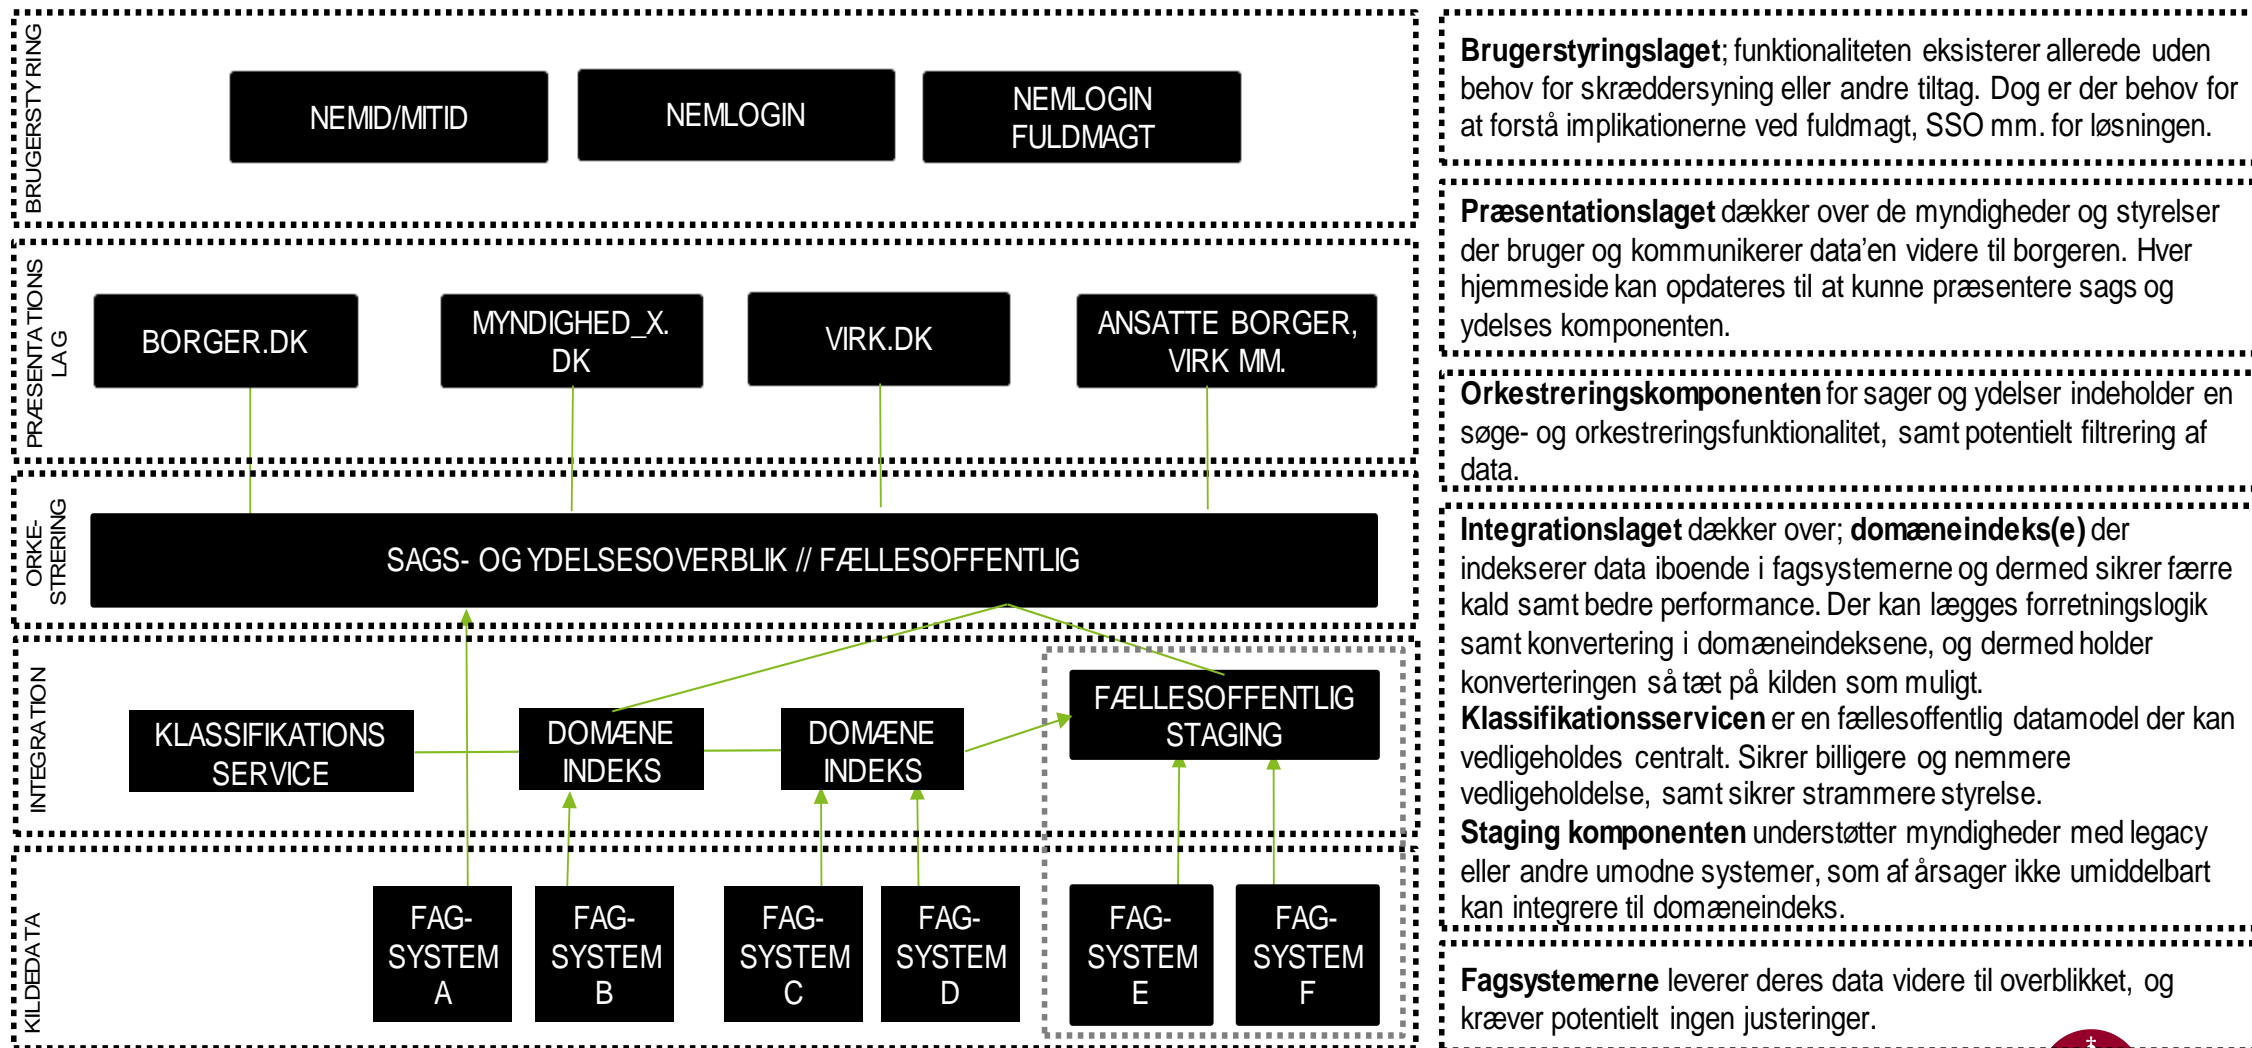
BRUGERSTYRING

NEMID/MITID

NEMLOGIN

NEMLOGIN FULDMAGT

PRÆSENTATIONS LAG

BORGER.DK

MYNDIGHED_X. DK

VIRK.DK

ANSATTE BORGER, VIRK MM.

ORKE- STRERING

SAGS- OG YDELSESOVERBLIK // FÆLLESOFFENTLIG

INTEGRATION

KLASSIFIKATIONS SERVICE

DOMÆNE INDEKS

DOMÆNE INDEKS

FÆLLESOFFENTLIG STAGING

KILDEDATA

FAG- SYSTEM A

FAG- SYSTEM B

FAG- SYSTEM C

FAG- SYSTEM D

FAG- SYSTEM E

FAG- SYSTEM F

**Brugerstyringslaget**; funktionaliteten eksisterer allerede uden behov for skræddersyning eller andre tiltag. Dog er der behov for at forstå implikationerne ved fuldmagt, SSO mm. for løsningen.

**Præsentationslaget** dækker over de myndigheder og styrelser der bruger og kommunikerer data'en videre til borgeren. Hver hjemmeside kan opdateres til at kunne præsentere sags og ydelses komponenten.

**Orkestreringskomponenten** for sager og ydelser indeholder en søge- og orkestreringsfunktionalitet, samt potentielt filtrering af data.

**Integrationslaget** dækker over; **domæneindeks(e)** der indekserer data iboende i fagsystemerne og dermed sikrer færre kald samt bedre performance. Der kan lægges forretningslogik samt konvertering i domæneindeksene, og dermed holder konverteringen så tæt på kilden som muligt.
**Klassifikationsservicen** er en fællesoffentlig datamodel der kan vedligeholdes centralt. Sikrer billigere og nemmere vedligeholdelse, samt sikrer strammere styrelse.
**Staging komponenten** understøtter myndigheder med legacy eller andre umodne systemer, som af årsager ikke umiddelbart kan integrere til domæneindeks.

**Fagsystemerne** leverer deres data videre til overblikket, og kræver potentielt ingen justeringer.